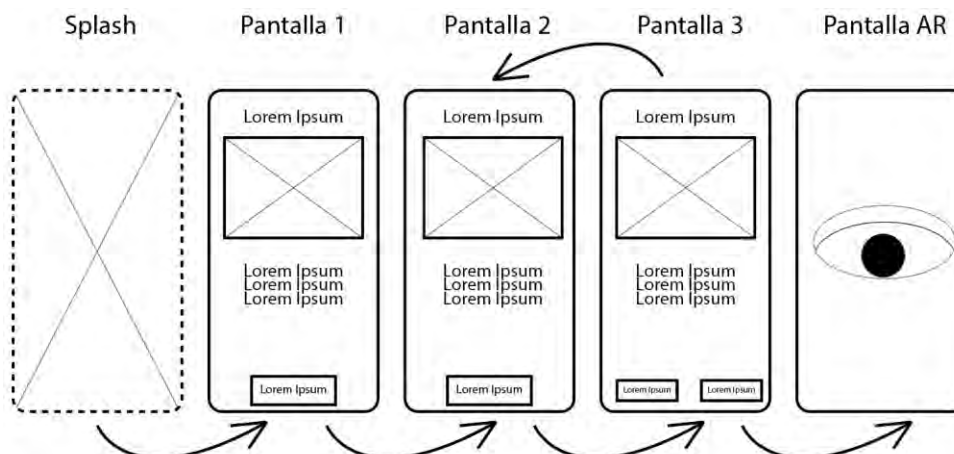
Splash

Pantalla 1

Lorem Ipsum

Lorem Ipsum
Lorem Ipsum
Lorem Ipsum

Lorem Ipsum

Pantalla 2

Lorem Ipsum

Lorem Ipsum
Lorem Ipsum
Lorem Ipsum

Lorem Ipsum

Pantalla 3

Lorem Ipsum

Lorem Ipsum
Lorem Ipsum
Lorem Ipsum

Lorem Ipsum Lorem Ipsum

Pantalla AR